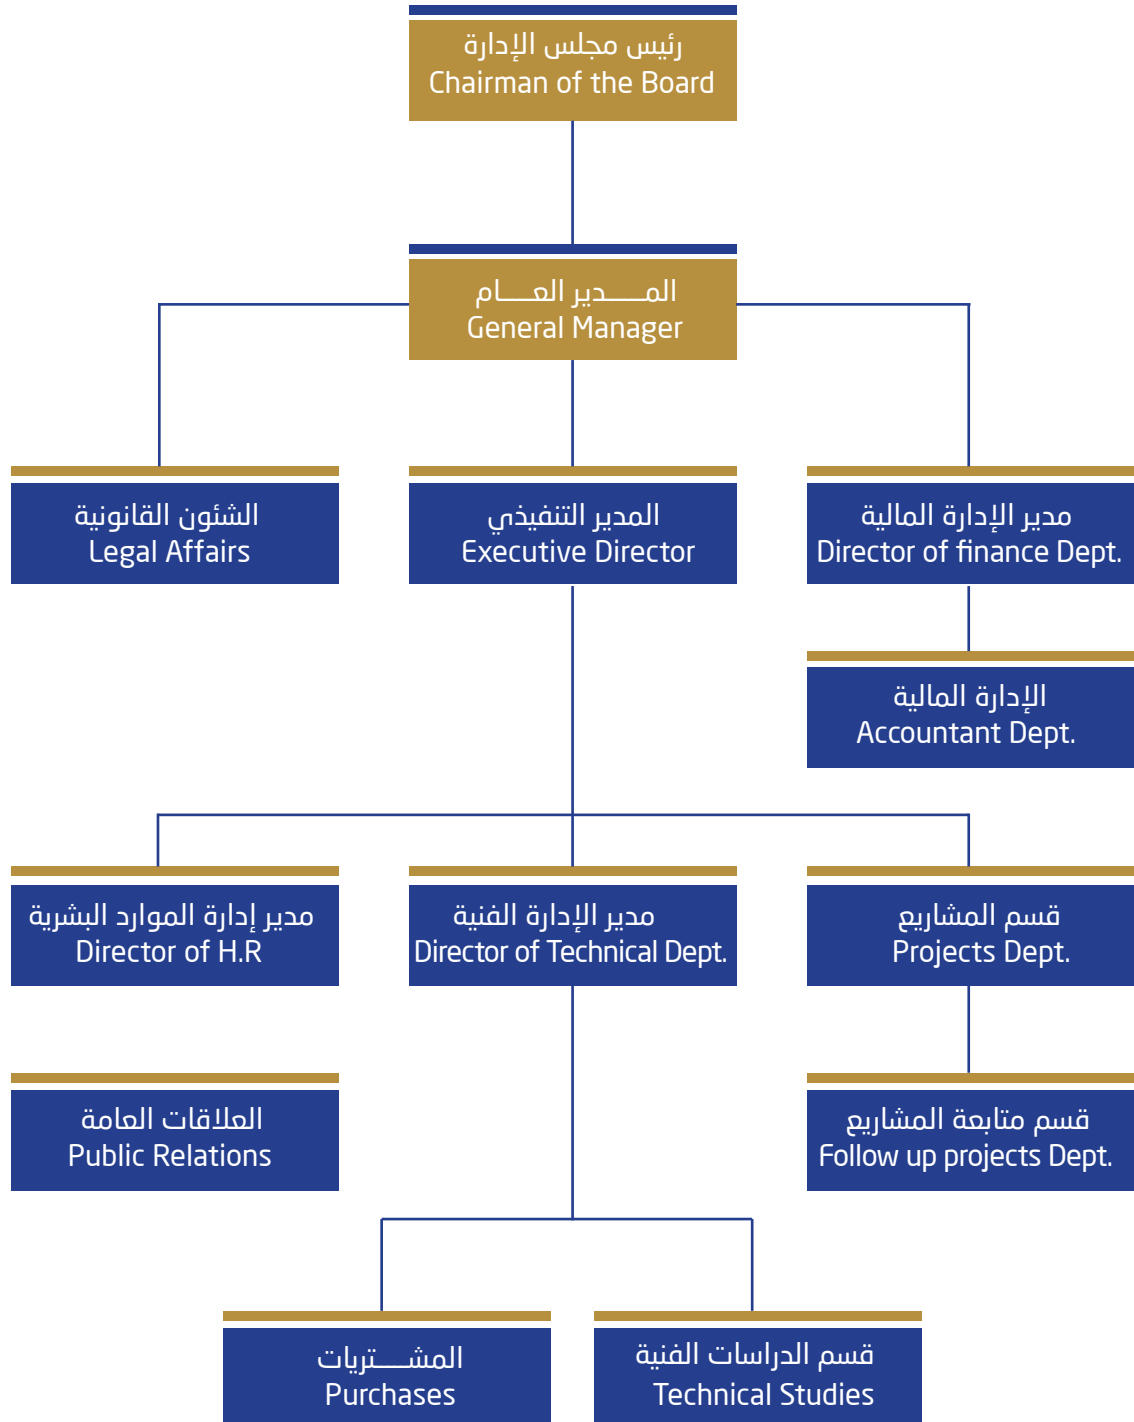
رئيس مجلس الإدارة
Chairman of the Board

المـــدير العـــام
General Manager

الشئون القانونية
Legal Affairs

المدير التنفيذي
Executive Director

مدير الإدارة المالية
Director of finance Dept.

الإدارة المالية
Accountant Dept.

مدير إدارة الموارد البشرية
Director of H.R

مدير الإدارة الفنية
Director of Technical Dept.

قسم المشاريع
Projects Dept.

العلاقات العامة
Public Relations

قسم متابعة المشاريع
Follow up projects Dept.

المشـــتريات
Purchases

قسم الدراسات الفنية
Technical Studies